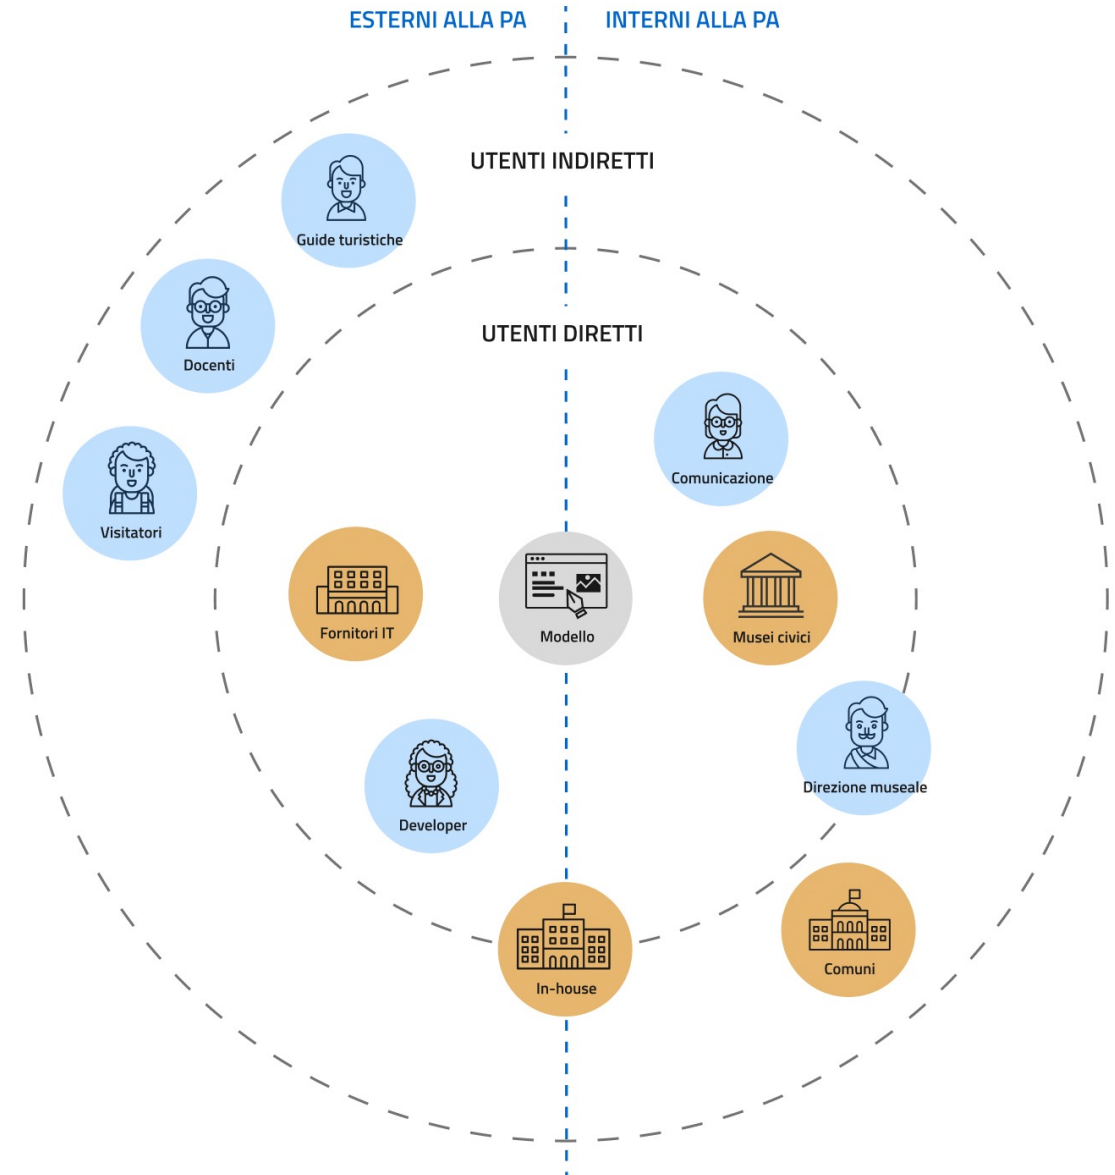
ESTERNI ALLA PA

INTERNI ALLA PA

UTENTI INDIRETTI

Guide turistiche

Docenti

Visitatori

UTENTI DIRETTI

Comunicazione

Fornitori IT

Modello

Musei civici

Developer

Direzione museale

In-house

Comuni